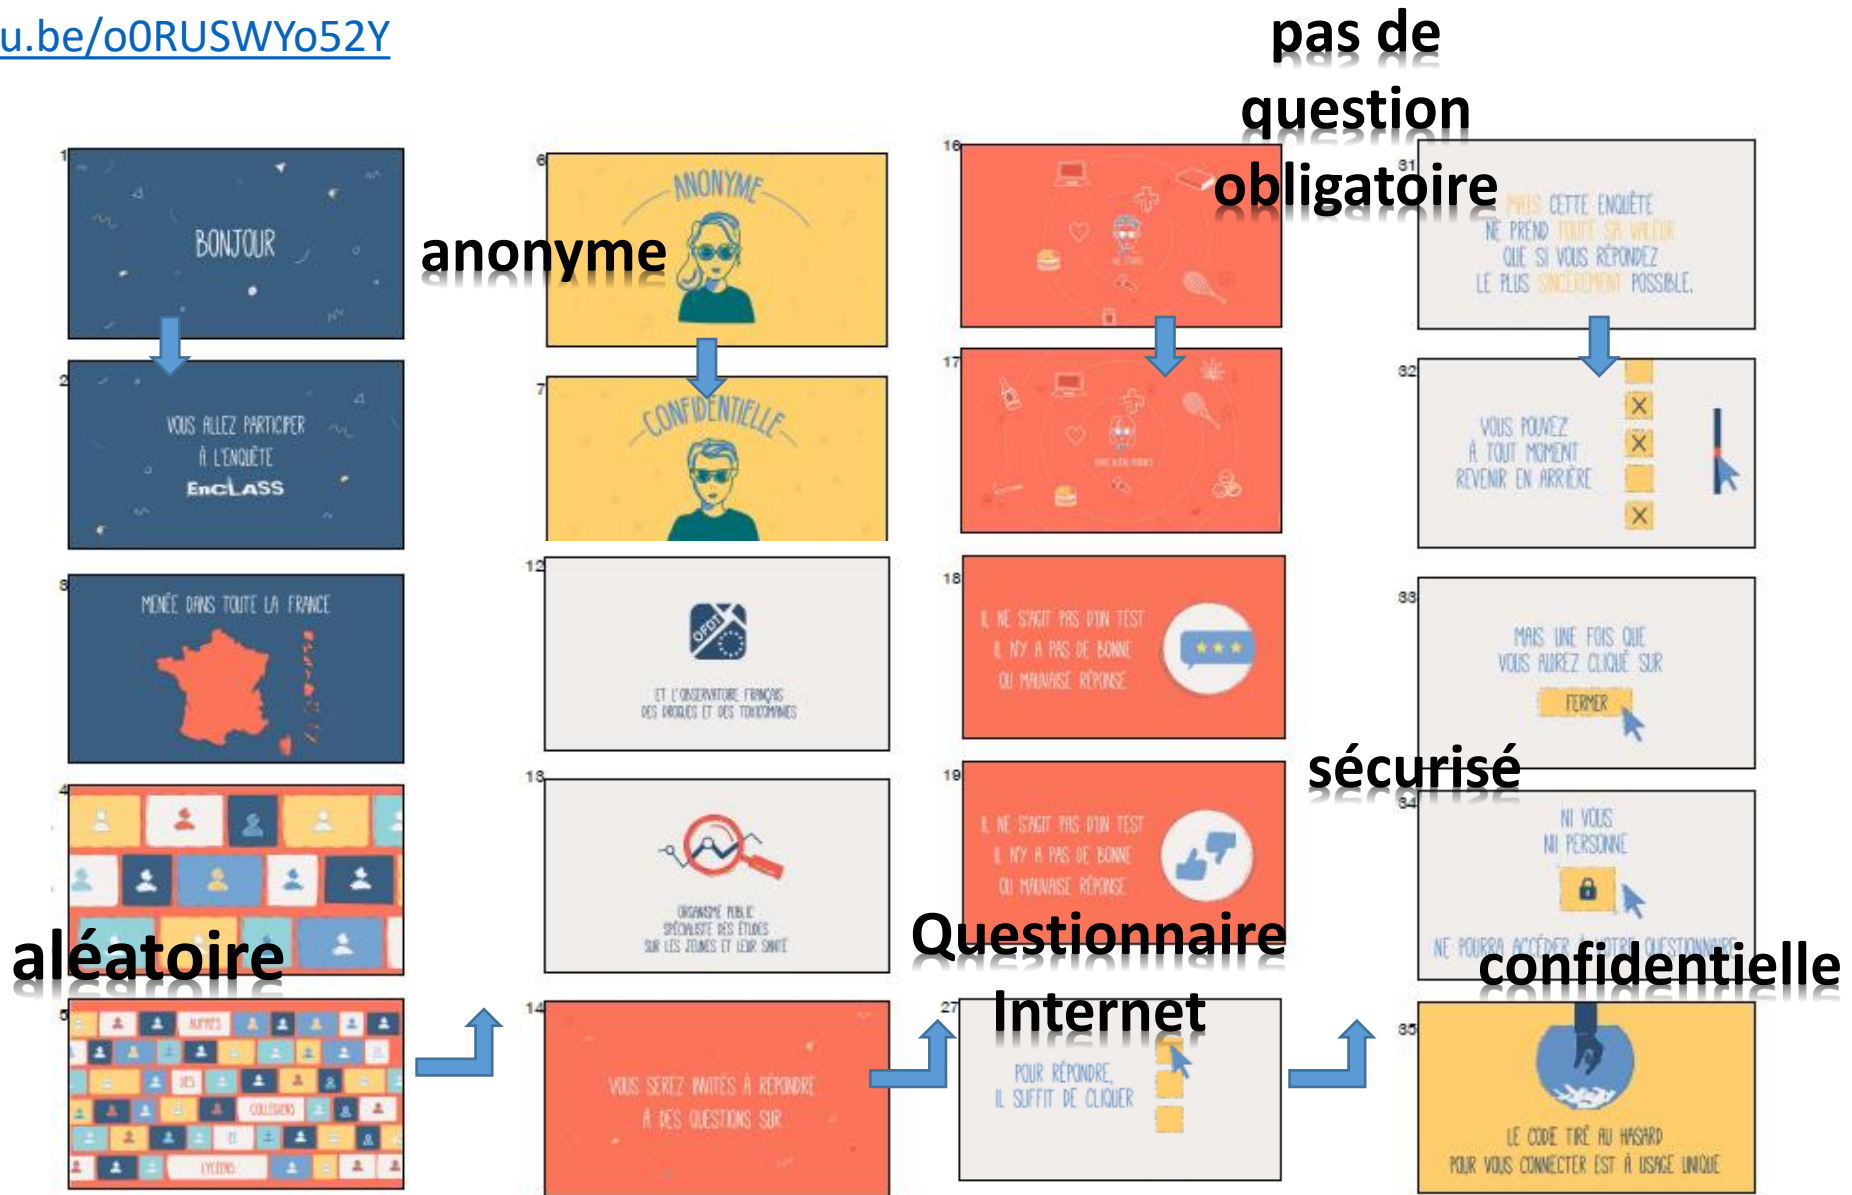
u.be/o0RUSWYo52Y

pas de question obligatoire

anonyme

aléatoire

Questionnaire Internet

sécurisé

confidentielle

1
BONJOUR

2
VOUS ALLEZ PARTICIPER À L'ENQUÊTE EnCLASS

3
MENÉE DANS TOUTE LA FRANCE

4

5
AUTRES
DES
COLLÉGIENS
LYCÉENS

6
ANONYME

7
CONFIDENTIELLE

12
OFDT
ET L'OBSERVATOIRE FRANÇAIS DES DROGUES ET DES TOXICOMANIES

13
ORGANISME PUBLIC SPÉCIALISTE DES ÉTUDES SUR LES JEUNES ET LEUR SANTÉ

14
VOUS SEREZ INVITÉS À RÉPONDRE À DES QUESTIONS SUR

16

17

18
IL NE S'AGIT PAS D'UN TEST IL N'Y A PAS DE BONNE OU MAUVAISE RÉPONSE

19
IL NE S'AGIT PAS D'UN TEST IL N'Y A PAS DE BONNE OU MAUVAISE RÉPONSE

27
POUR RÉPONDRE, IL SUFFIT DE CLIQUER

31
MAIS CETTE ENQUÊTE NE PREND TOUTE SA VALEUR QUE SI VOUS RÉPONDEZ LE PLUS SINCÈREMENT POSSIBLE.

32
VOUS POUVEZ À TOUT MOMENT REVENIR EN ARRIÈRE

33
MAIS UNE FOIS QUE VOUS AUREZ CLIQUÉ SUR
FERMER

34
NI VOUS NI PERSONNE
NE POURRA ACCÉDER À VOTRE QUESTIONNAIRE

35
LE CODE TIRÉ AU HASARD POUR VOUS CONNECTER EST À USAGE UNIQUE